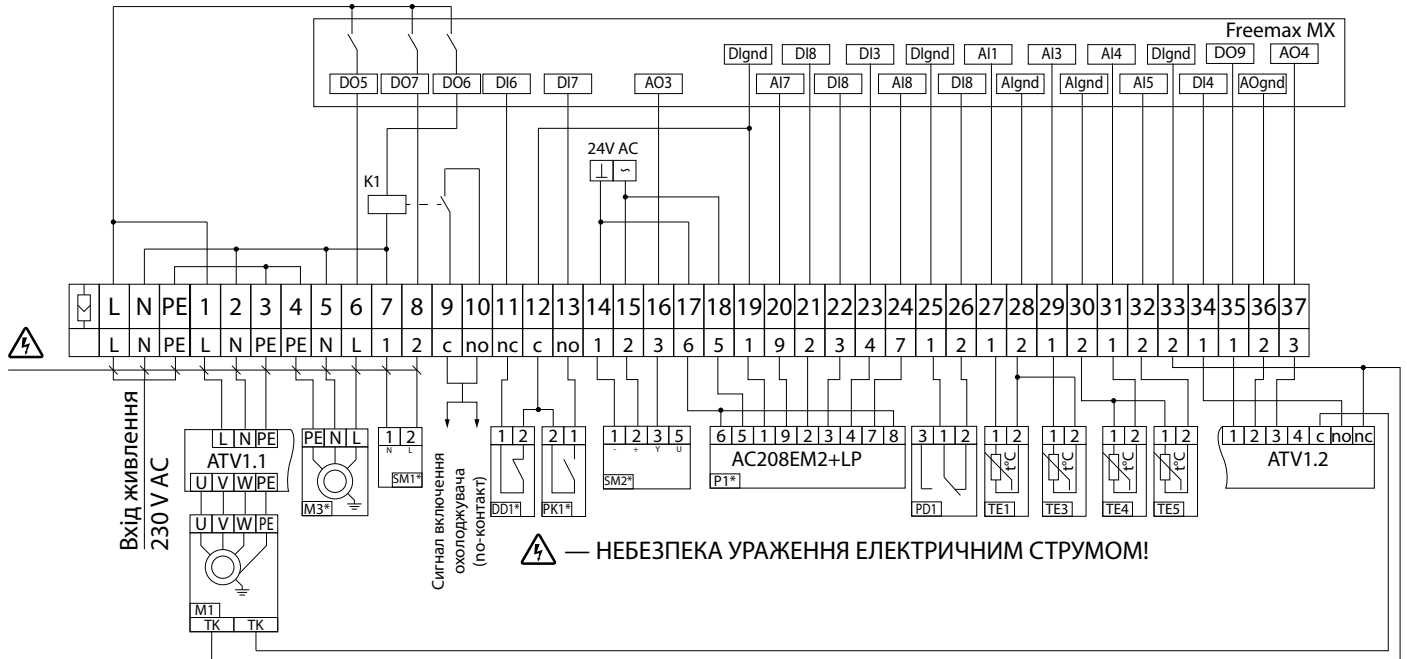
Freemax MX

DO5 DO7 DO6 DI6 DI7 AO3

DIgnd DI8 DI3 DIgnd AI1 AI3 AI4 DIgnd DO9 AO4

AI7 DI8 AI8 DI8 AIgnd AIgnd AI5 DI4 AOgnd

24V AC

K1

| | L | N | PE | 1 | 2 | 3 | 4 | 5 | 6 | 7 | 8 | 9 | 10 | 11 | 12 | 13 | 14 | 15 | 16 | 17 | 18 | 19 | 20 | 21 | 22 | 23 | 24 | 25 | 26 | 27 | 28 | 29 | 30 | 31 | 32 | 33 | 34 | 35 | 36 | 37 |
|---|---|---|---|---|---|---|---|---|---|---|---|---|---|---|---|---|---|---|---|---|---|---|---|---|---|---|---|---|---|---|---|---|---|---|---|---|---|---|---|---|
| | L | N | PE | L | N | PE | PE | N | L | 1 | 2 | c | no | nc | c | no | 1 | 2 | 3 | 6 | 5 | 1 | 9 | 2 | 3 | 4 | 7 | 1 | 2 | 1 | 2 | 1 | 2 | 1 | 2 | 2 | 1 | 1 | 2 | 3 |

Вхід живлення 230 V AC

L N PE
ATV1.1
U V W PE

U V W PE
M1
TK TK

PE N L
M3*

1 2
N L
SM1*

Сигнал включення охолоджувача (no-контакт)

1 2
DD1*

2 1
PK1*

1 2 3 5
- + Y U
SM2*

6 5 1 9 2 3 4 7 8
AC208EM2+LP
P1*

3 1 2
PD1

1 2
t°C
TE1

1 2
t°C
TE3

1 2
t°C
TE4

1 2
t°C
TE5

1 2 3 4 c no nc
ATV1.2

— НЕБЕЗПЕКА УРАЖЕННЯ ЕЛЕКТРИЧНИМ СТРУМОМ!